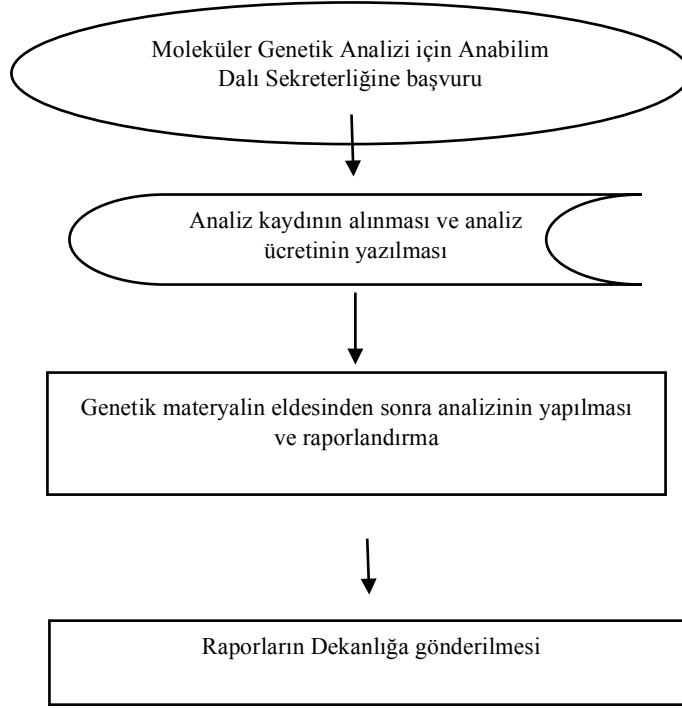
Moleküler Genetik Analizi için Anabilim Dalı Sekreterliğine başvuru

Analiz kaydının alınması ve analiz ücretinin yazılması

Genetik materyalin eldesinden sonra analizinin yapılması ve raporlandırma

Raporların Dekanlığa gönderilmesi